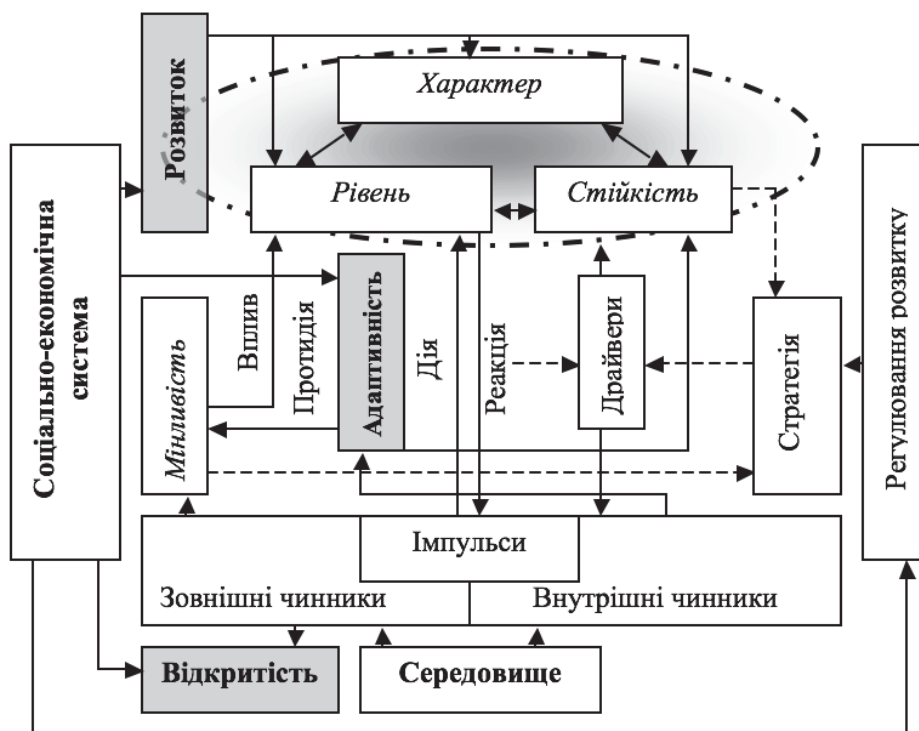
Розвиток

Характер

Рівень

Стійкість

Соціально-економічна система

Регулювання розвитку

Мінливість

Вплив

Протидія

Адаптивність

Дія

Реакція

Драйвери

Стратегія

Імпульси

Зовнішні чинники

Внутрішні чинники

Відкритість

Середовище